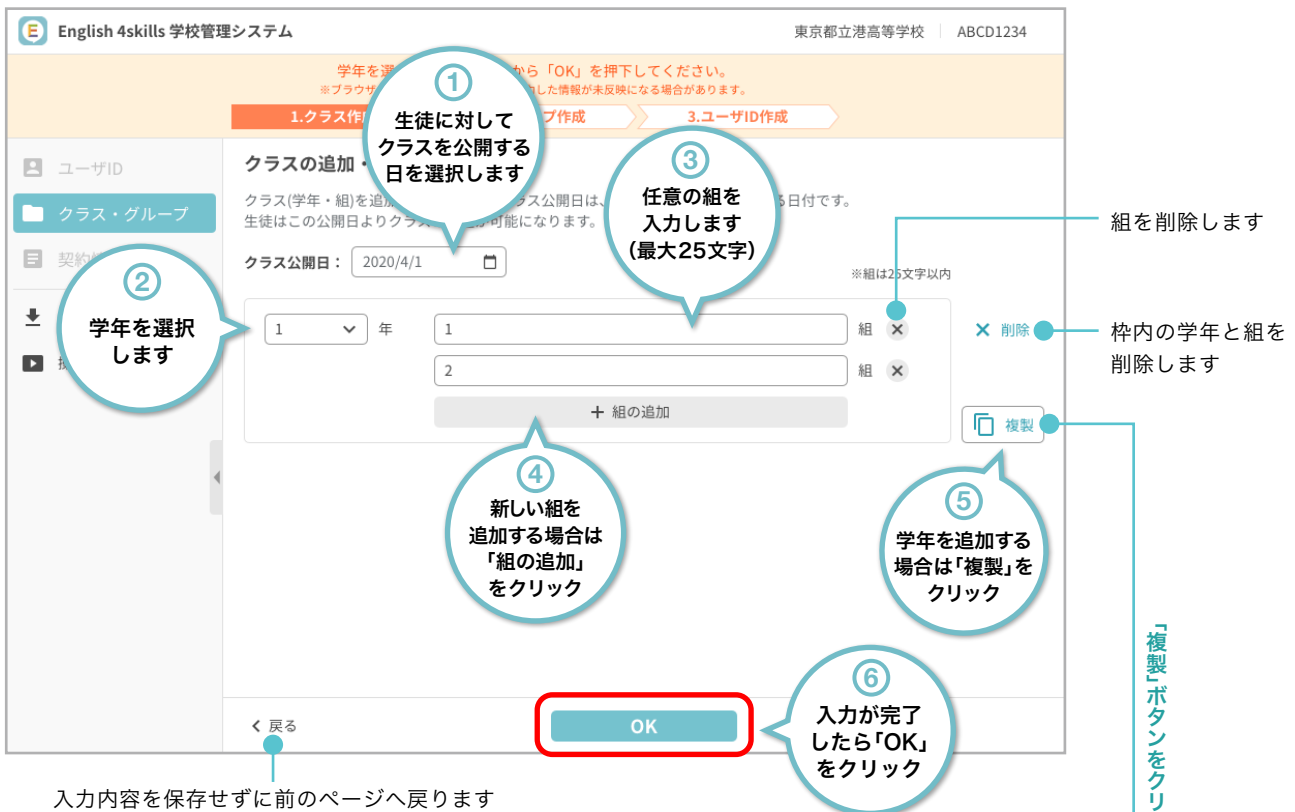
English 4skills 学校管理システム

東京都立港高等学校 ABCD1234

学年を選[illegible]から「OK」を押下してください。
※ブラウザ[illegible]した情報が未反映になる場合があります。

1.クラス作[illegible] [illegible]プ作成 3.ユーザID作成

ユーザID
クラス・グループ
契約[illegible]
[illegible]

クラスの追加・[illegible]

クラス(学年・組)を追加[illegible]ラス公開日は、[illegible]日付です。
生徒はこの公開日よりクラス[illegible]が可能になります。

クラス公開日： 2020/4/1

※組は25文字以内

1 年 1 組
2 組
+ 組の追加

× 削除

複製

< 戻る

OK

①
生徒に対して クラスを公開する 日を選択します

②
学年を選択 します

③
任意の組を 入力します (最大25文字)

④
新しい組を 追加する場合は 「組の追加」 をクリック

⑤
学年を追加する 場合は「複製」を クリック

⑥
入力が完了 したら「OK」 をクリック

組を削除します

枠内の学年と組を 削除します

「複製」ボタンをクリ

入力内容を保存せずに前のページへ戻ります